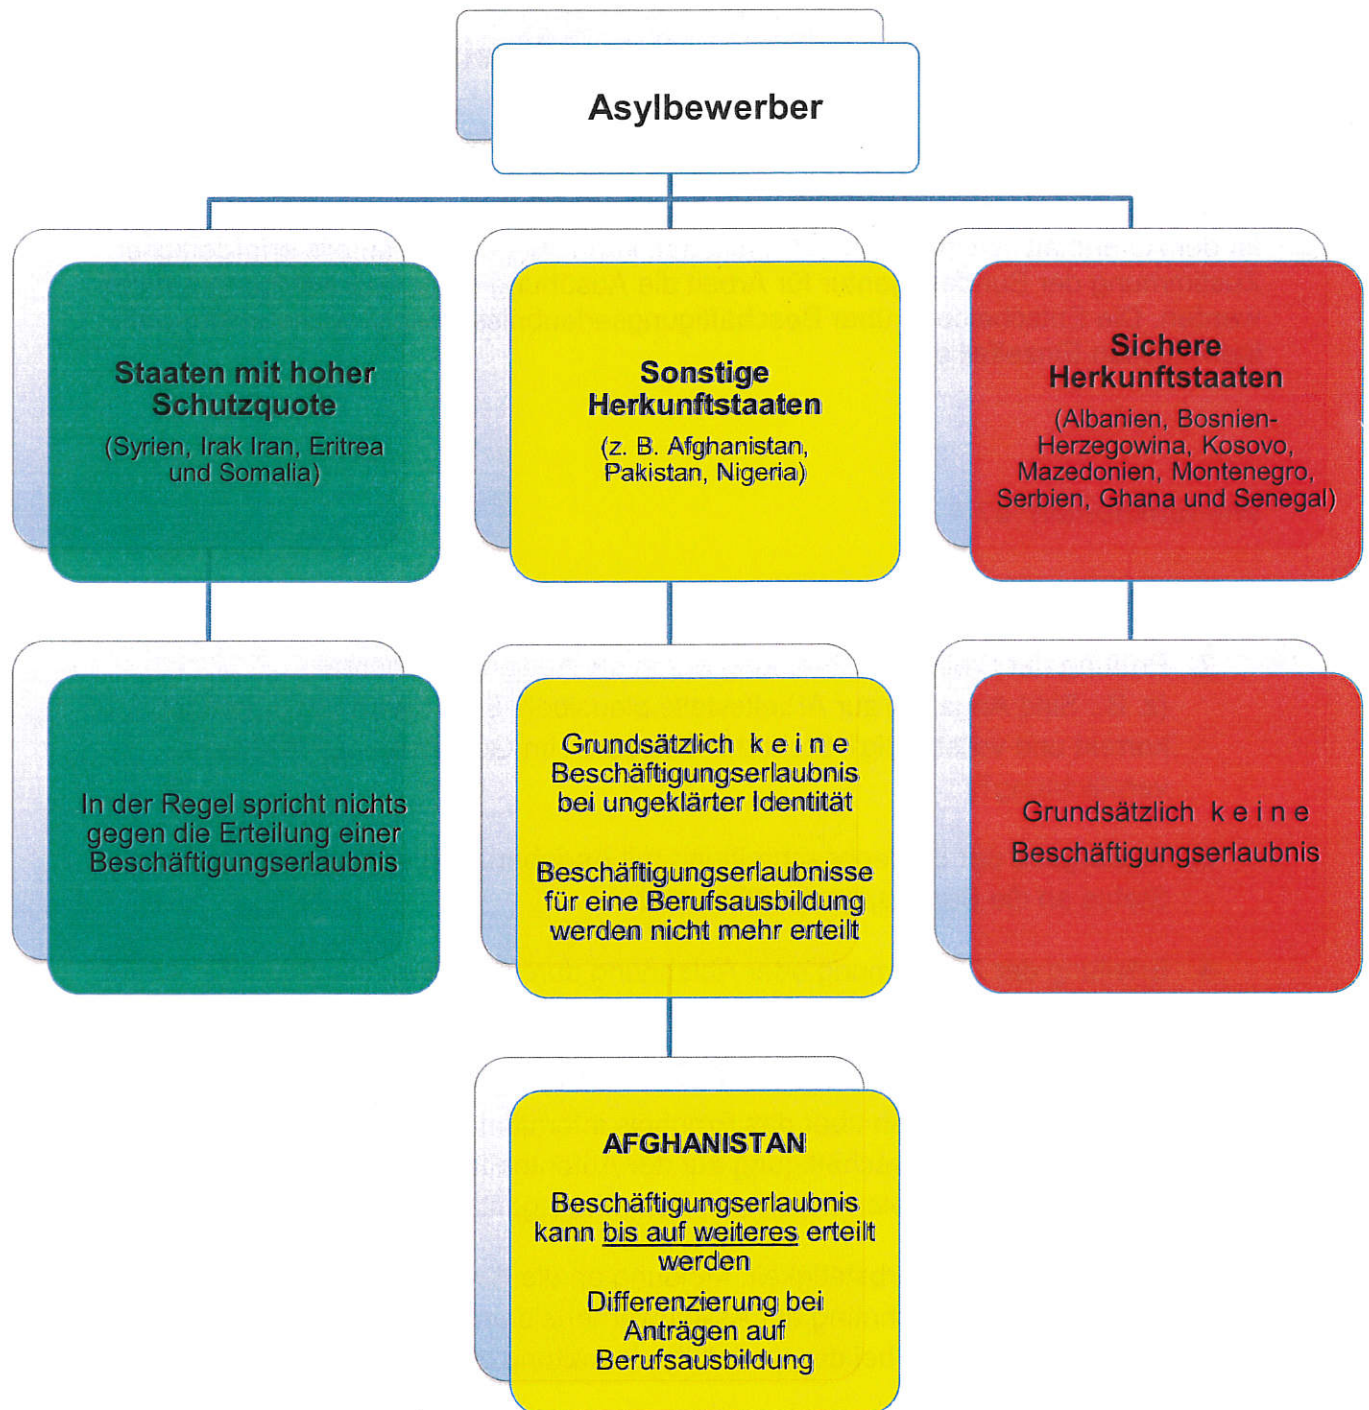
Asylbewerber

Staaten mit hoher Schutzquote
(Syrien, Irak Iran, Eritrea und Somalia)

Sonstige Herkunftstaaten
(z. B. Afghanistan, Pakistan, Nigeria)

Sichere Herkunftstaaten
(Albanien, Bosnien-Herzegowina, Kosovo, Mazedonien, Montenegro, Serbien, Ghana und Senegal)

In der Regel spricht nichts gegen die Erteilung einer Beschäftigungserlaubnis

Grundsätzlich k e i n e Beschäftigungserlaubnis bei ungeklärter Identität

Beschäftigungserlaubnisse für eine Berufsausbildung werden nicht mehr erteilt

Grundsätzlich k e i n e Beschäftigungserlaubnis

AFGHANISTAN

Beschäftigungserlaubnis kann bis auf weiteres erteilt werden

Differenzierung bei Anträgen auf Berufsausbildung